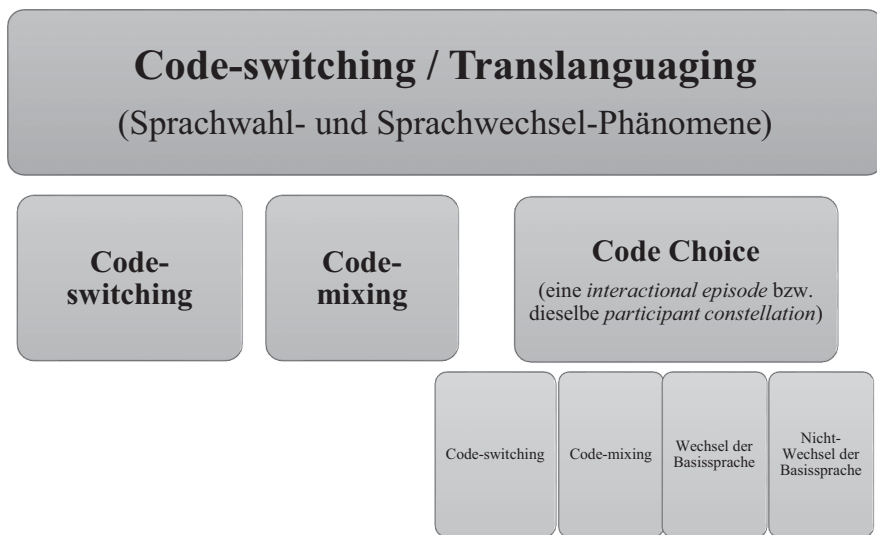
Code-switching / Translanguaging

(Sprachwahl- und Sprachwechsel-Phänomene)

Code-switching

Code-mixing

Code Choice

(eine *interactional episode* bzw. dieselbe *participant constellation*)

Code-switching

Code-mixing

Wechsel der Basissprache

Nicht-Wechsel der Basissprache